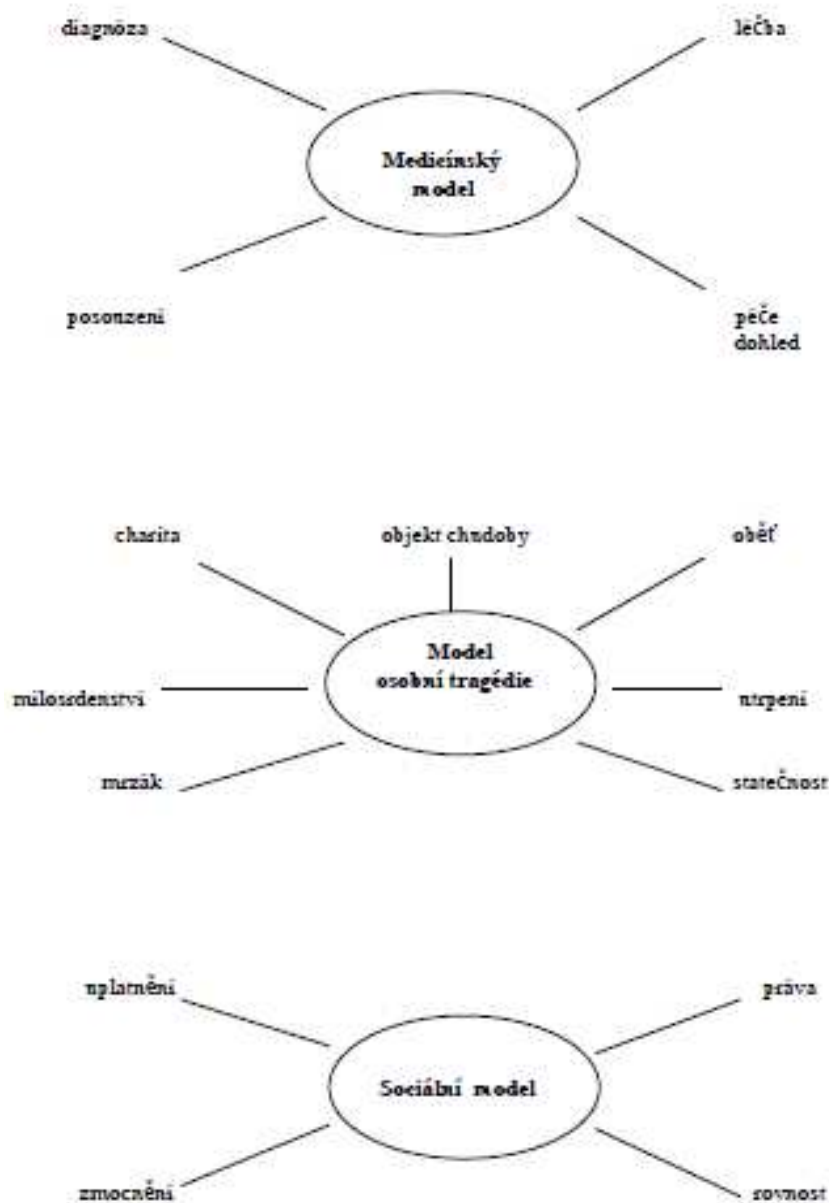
diagnóza

léčba

Medicínský model

posouzení

péče dohled

charita

objekt chudoby

oběť

Model osobní tragédie

milosrdenství

utrpení

mrzák

statečnost

uplatnění

práva

Sociální model

zmocnění

rovnost